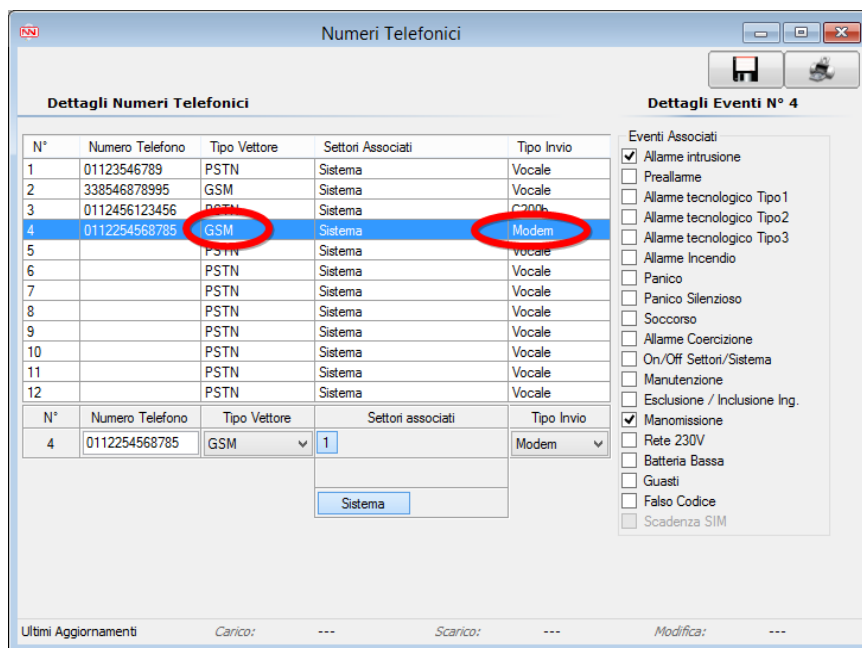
Numeri Telefonici

Dettagli Numeri Telefonici

Dettagli Eventi N° 4

| N° | Numero Telefono | Tipo Vettore | Settori Associati | Tipo Invio |
|---|---|---|---|---|
| 1 | 01123546789 | PSTN | Sistema | Vocale |
| 2 | 338546878995 | GSM | Sistema | Vocale |
| 3 | 0112456123456 | PSTN | Sistema | C200b |
| 4 | 0112254568785 | GSM | Sistema | Modem |
| 5 | | PSTN | Sistema | Vocale |
| 6 | | PSTN | Sistema | Vocale |
| 7 | | PSTN | Sistema | Vocale |
| 8 | | PSTN | Sistema | Vocale |
| 9 | | PSTN | Sistema | Vocale |
| 10 | | PSTN | Sistema | Vocale |
| 11 | | PSTN | Sistema | Vocale |
| 12 | | PSTN | Sistema | Vocale |

| N° | Numero Telefono | Tipo Vettore | Settori associati | Tipo Invio |
|---|---|---|---|---|
| 4 | 0112254568785 | GSM | 1 | Modem |

Sistema

Eventi Associati
☑ Allarme intrusione
☐ Preallarme
☐ Allarme tecnologico Tipo1
☐ Allarme tecnologico Tipo2
☐ Allarme tecnologico Tipo3
☐ Allarme Incendio
☐ Panico
☐ Panico Silenzioso
☐ Soccorso
☐ Allarme Coercizione
☐ On/Off Settori/Sistema
☐ Manutenzione
☐ Esclusione / Inclusione Ing.
☑ Manomissione
☐ Rete 230V
☐ Batteria Bassa
☐ Guasti
☐ Falso Codice
☐ Scadenza SIM

Ultimi Aggiornamenti Carico: --- Scarico: --- Modifica: ---